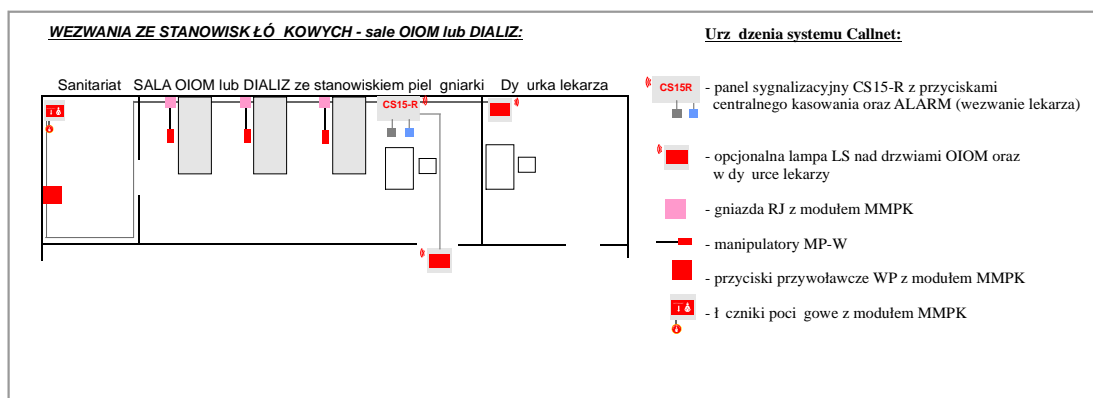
WEZWANIA ZE STANOWISK ŁÓ KOWYCH - sale OIOM lub DIALIZ:

Sanitariat SALA OIOM lub DIALIZ ze stanowiskiem piel gniarki Dy urka lekarza

CS15-R

Urz dzenia systemu Callnet:

CS15R - panel sygnalizacyjny CS15-R z przyciskami centralnego kasowania oraz ALARM (wezwanie lekarza)

- opcjonalna lampa LS nad drzwiami OIOM oraz w dy urce lekarzy

- gniazda RJ z modułem MMPK

- manipulatory MP-W

- przyciski przywoławcze WP z modułem MMPK

- Ł czniki poci gowe z modułem MMPK